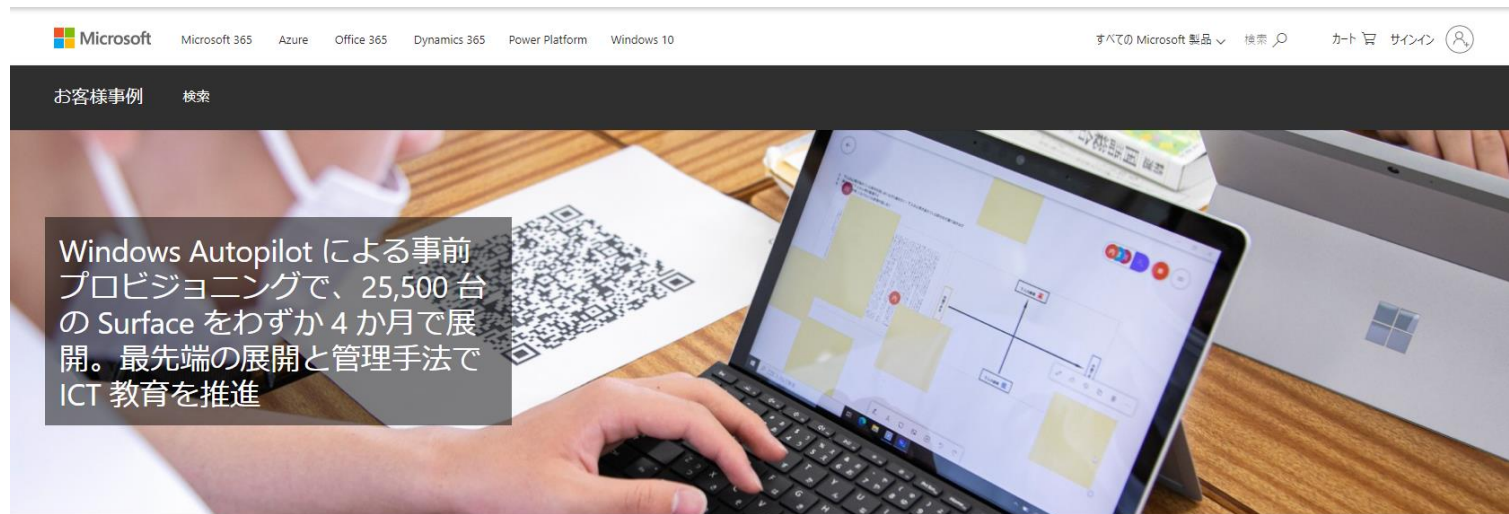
Microsoft Microsoft 365 Azure Office 365 Dynamics 365 Power Platform Windows 10

すべての Microsoft 製品 検索 カート サインイン

お客様事例 検索

Windows Autopilot による事前プロビジョニングで、25,500 台の Surface をわずか 4 か月で展開。最先端の展開と管理手法で ICT 教育を推進